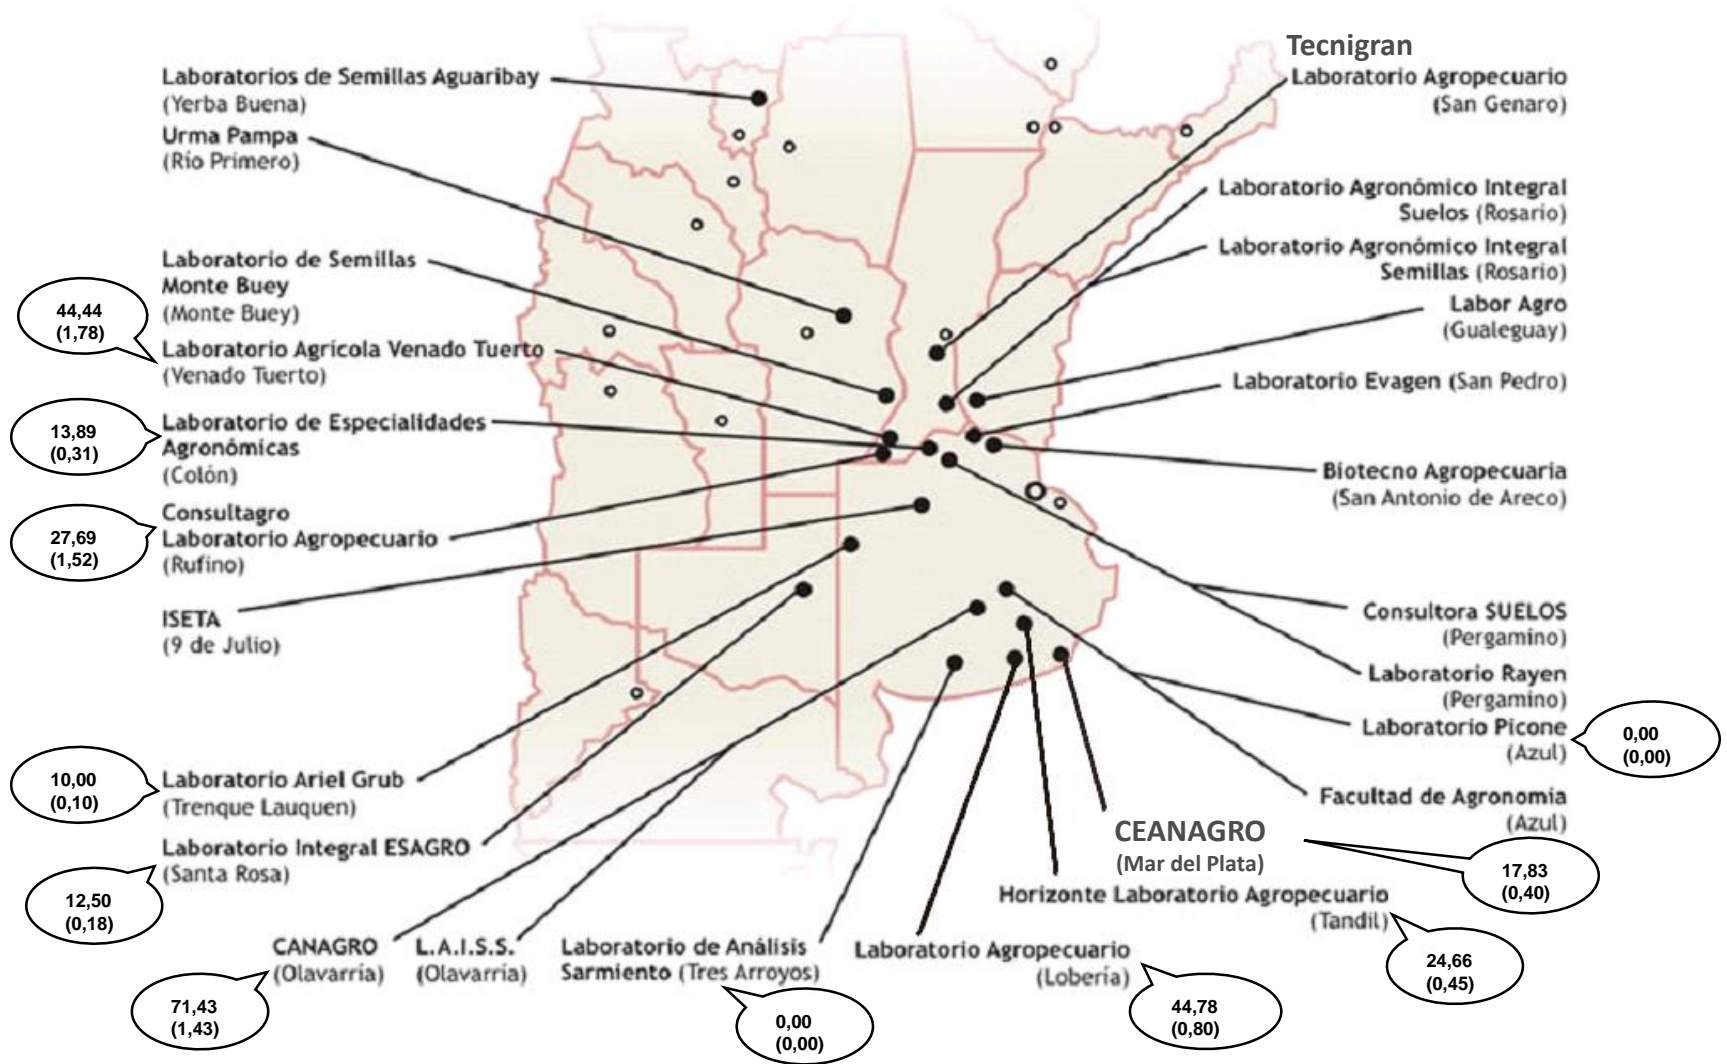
Laboratorios de Semillas Aguaribay
(Yerba Buena)

Urma Pampa
(Río Primero)

Laboratorio de Semillas Monte Buey
(Monte Buey)

44,44
(1,78)

Laboratorio Agrícola Venado Tuerto
(Venado Tuerto)

13,89
(0,31)

Laboratorio de Especialidades Agronómicas
(Colón)

27,69
(1,52)

Consultagro
Laboratorio Agropecuario
(Rufino)

ISETA
(9 de Julio)

10,00
(0,10)

Laboratorio Ariel Grub
(Trenque Lauquen)

Laboratorio Integral ESAGRO
(Santa Rosa)

12,50
(0,18)

CANAGRO
(Olavarría)

71,43
(1,43)

L.A.I.S.S.
(Olavarría)

Laboratorio de Análisis Sarmiento (Tres Arroyos)

0,00
(0,00)

Laboratorio Agropecuario
(Lobería)

44,78
(0,80)

Tecnigran
Laboratorio Agropecuario
(San Genaro)

Laboratorio Agronómico Integral Suelos (Rosario)

Laboratorio Agronómico Integral Semillas (Rosario)

Labor Agro
(Gualeguay)

Laboratorio Evagen (San Pedro)

Biotecno Agropecuaria
(San Antonio de Areco)

Consultora SUELOS
(Pergamino)

Laboratorio Rayen
(Pergamino)

Laboratorio Picone
(Azul)

0,00
(0,00)

Facultad de Agronomía
(Azul)

CEANAGRO
(Mar del Plata)

17,83
(0,40)

Horizonte Laboratorio Agropecuario
(Tandil)

24,66
(0,45)